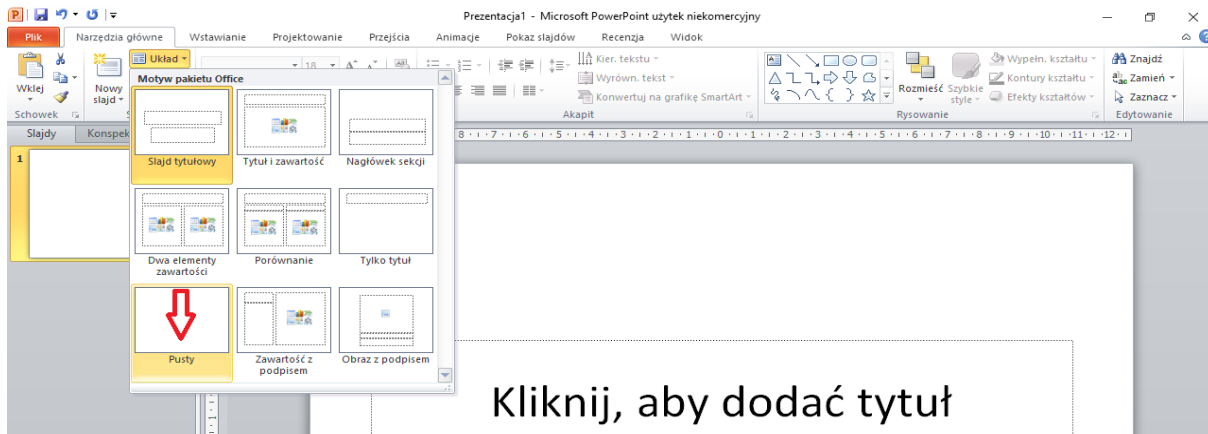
Prezentacja1 - Microsoft PowerPoint użytek niekomercyjny

Plik | Narzędzia główne | Wstawianie | Projektowanie | Przejścia | Animacje | Pokaz slajdów | Recenzja | Widok

Wklej
Nowy slajd
Układ
Schowek
Slajdy | Konspekt

Motyw pakietu Office

Slajd tytułowy
Tytuł i zawartość
Nagłówek sekcji
Dwa elementy zawartości
Porównanie
Tylko tytuł
Pusty
Zawartość z podpisem
Obraz z podpisem

18
Kier. tekstu
Wyrówn. tekst
Konwertuj na grafikę SmartArt
Akapit

Rozmieść
Szybkie style
Wypełn. kształtu
Kontury kształtu
Efekty kształtów
Rysowanie

Znajdź
Zamień
Zaznacz
Edytowanie

1

8 · 7 · 6 · 5 · 4 · 3 · 2 · 1 · 0 · 1 · 2 · 3 · 4 · 5 · 6 · 7 · 8 · 9 · 10 · 11 · 12

Kliknij, aby dodać tytuł